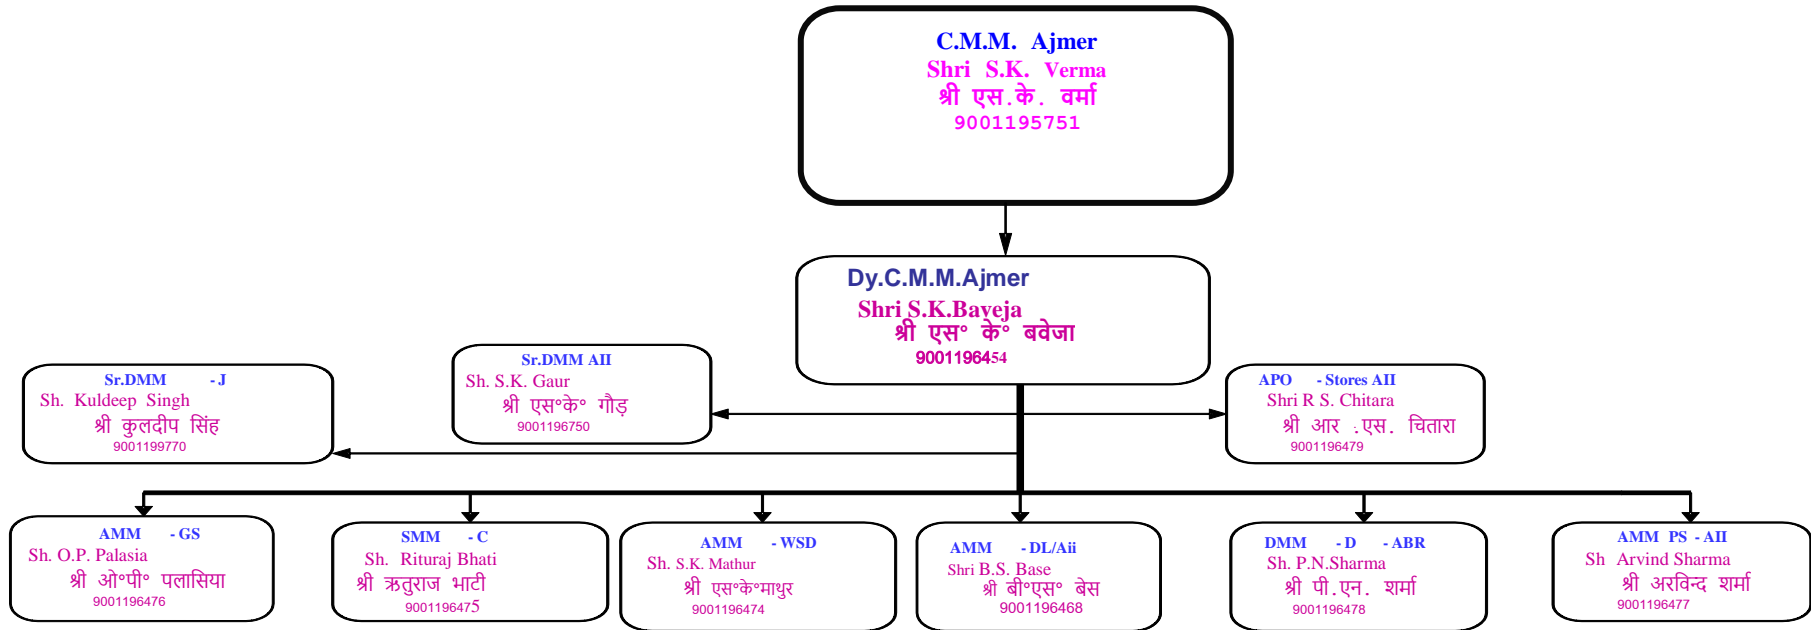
C.M.M. Ajmer
Shri S.K. Verma
श्री एस.के. वर्मा
9001195751

Dy.C.M.M.Ajmer
Shri S.K.Bayeja
श्री एस॰ के॰ बवेजा
9001196454

Sr.DMM - J
Sh. Kuldeep Singh
श्री कुलदीप सिंह
9001199770

Sr.DMM AII
Sh. S.K. Gaur
श्री एस॰के॰ गौड़
9001196750

APO - Stores AII
Shri R S. Chitara
श्री आर .एस. चितारा
9001196479

AMM - GS
Sh. O.P. Palasia
श्री ओ॰पी॰ पलासिया
9001196476

SMM - C
Sh. Rituraj Bhati
श्री ऋतुराज भाटी
9001196475

AMM - WSD
Sh. S.K. Mathur
श्री एस॰के॰माथुर
9001196474

AMM - DL/Aii
Shri B.S. Base
श्री बी॰एस॰ बेस
9001196468

DMM - D - ABR
Sh. P.N.Sharma
श्री पी.एन. शर्मा
9001196478

AMM PS - AII
Sh Arvind Sharma
श्री अरविन्द शर्मा
9001196477